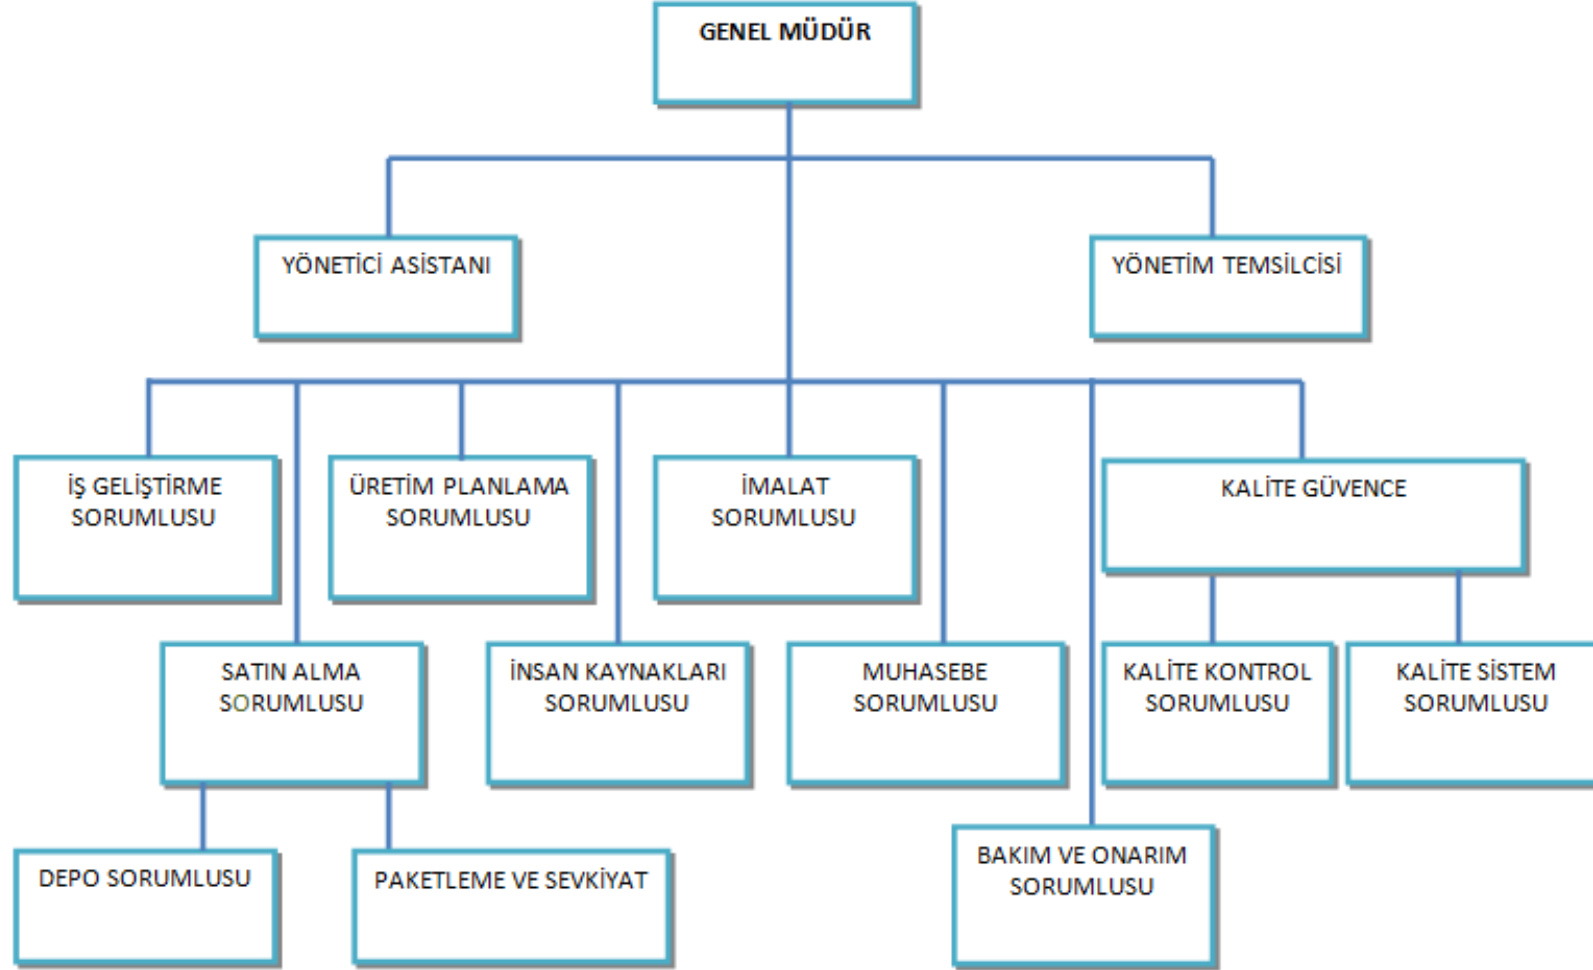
GENEL MÜDÜR

YÖNETİCİ ASİSTANI

YÖNETİM TEMSİLCİSİ

İŞ GELİŞTİRME SORUMLUSU

ÜRETİM PLANLAMA SORUMLUSU

İMALAT SORUMLUSU

KALİTE GÜVENCE

SATIN ALMA SORUMLUSU

İNSAN KAYNAKLARI SORUMLUSU

MUHASEBE SORUMLUSU

KALİTE KONTROL SORUMLUSU

KALİTE SİSTEM SORUMLUSU

DEPO SORUMLUSU

PAKETLEME VE SEVKİYAT

BAKIM VE ONARIM SORUMLUSU